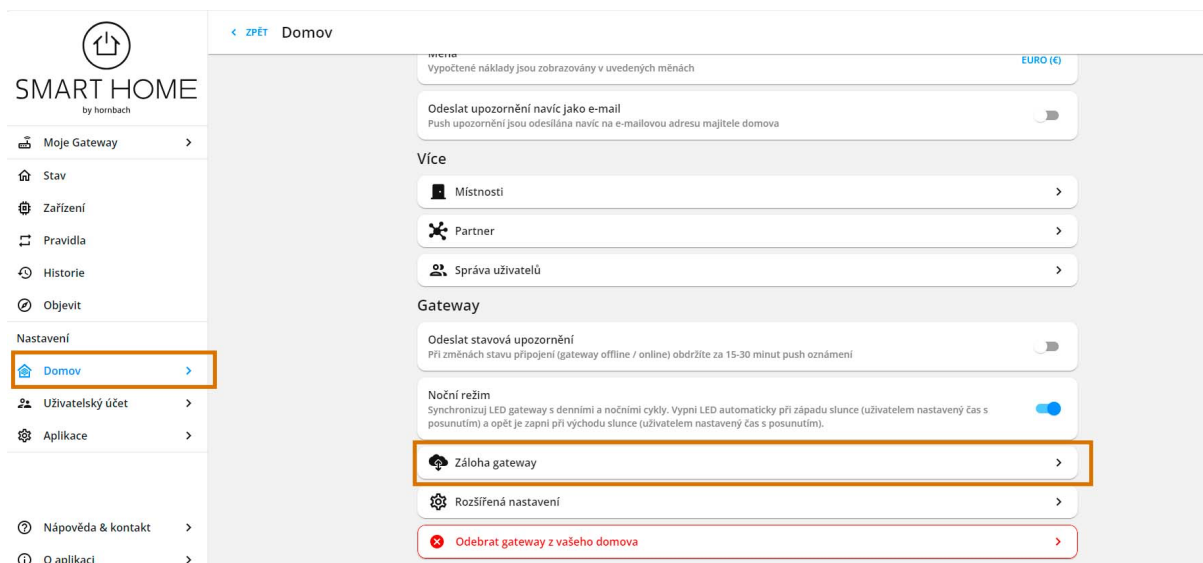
SMART HOME
by hornbach

Moje Gateway

Stav

Zařízení

Pravidla

Historie

Objevit

Nastavení

Domov

Uživatelský účet

Aplikace

Nápověda & kontakt

O aplikaci

< ZPĚT Domov

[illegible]
Vypočtené náklady jsou zobrazovány v uvedených měnách
EURO (€)

Odeslat upozornění navíc jako e-mail
Push upozornění jsou odesílána navíc na e-mailovou adresu majitele domova

Více

Místnosti

Partner

Správa uživatelů

Gateway

Odeslat stavová upozornění
Při změnách stavu připojení (gateway offline / online) obdržíte za 15-30 minut push oznámení

Noční režim
Synchronizuj LED gateway s denními a nočními cykly. Vypni LED automaticky při západu slunce (uživatelem nastavený čas s posunutím) a opět je zapni při východu slunce (uživatelem nastavený čas s posunutím).

Záloha gateway

Rozšířená nastavení

Odebrat gateway z vašeho domova